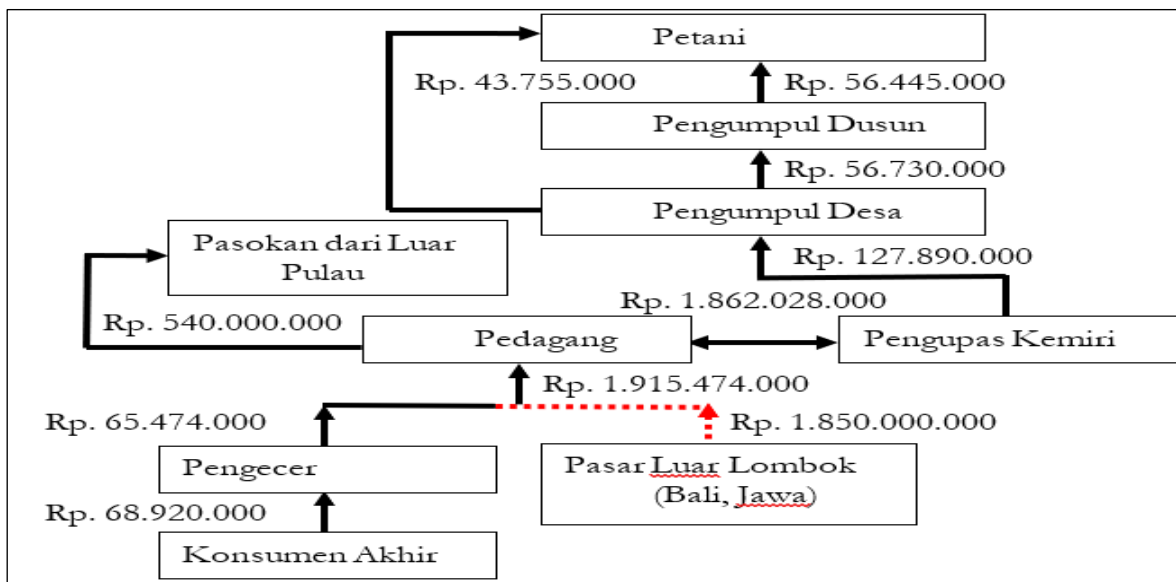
Petani

Rp. 43.755.000

Rp. 56.445.000

Pengumpul Dusun

Rp. 56.730.000

Pengumpul Desa

Pasokan dari Luar Pulau

Rp. 127.890.000

Rp. 1.862.028.000

Rp. 540.000.000

Pedagang

Pengupas Kemiri

Rp. 1.915.474.000

Rp. 65.474.000

Rp. 1.850.000.000

Pengecer

Pasar Luar Lombok (Bali, Jawa)

Rp. 68.920.000

Konsumen Akhir